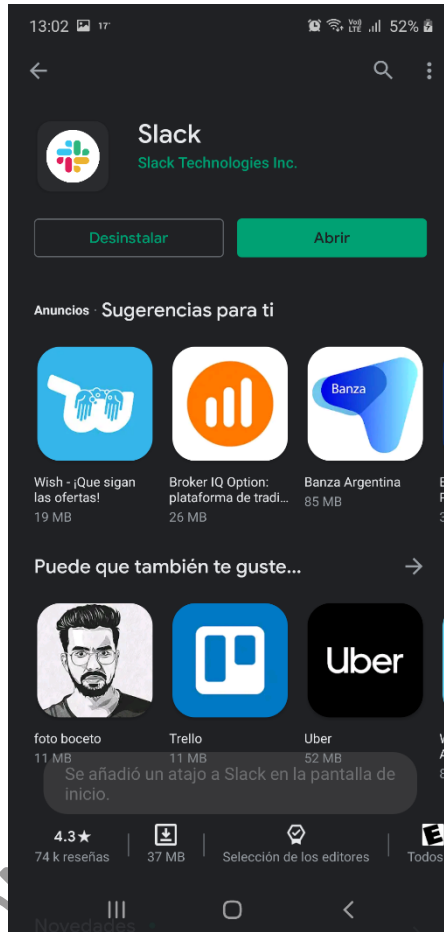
13:02 17° Vo) LTE 52%

Slack
Slack Technologies Inc.

Desinstalar
Abrir

Anuncios · Sugerencias para ti

Banza

Wish - ¡Que sigan las ofertas!
19 MB

Broker IQ Option: plataforma de tradi...
26 MB

Banza Argentina
85 MB

Puede que también te guste...

Uber

foto boceto
11 MB

Trello
11 MB

Uber
52 MB

Se añadió un atajo a Slack en la pantalla de inicio.

4.3★
74 k reseñas

37 MB

Selección de los editores

E
Todos

Novedades